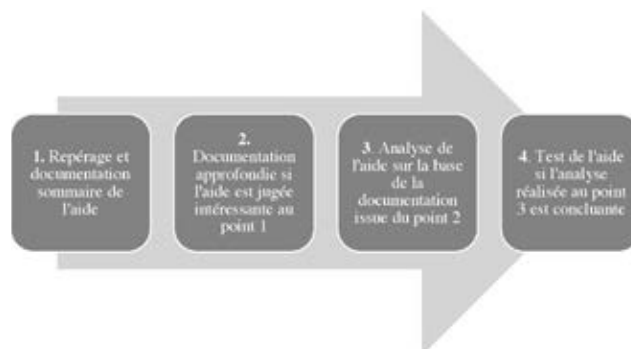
1. Repérage et documentation sommaire de l'aide

2. Documentation approfondie si l'aide est jugée intéressante au point 1

3. Analyse de l'aide sur la base de la documentation issue du point 2

4. Test de l'aide si l'analyse réalisée au point 3 est concluante